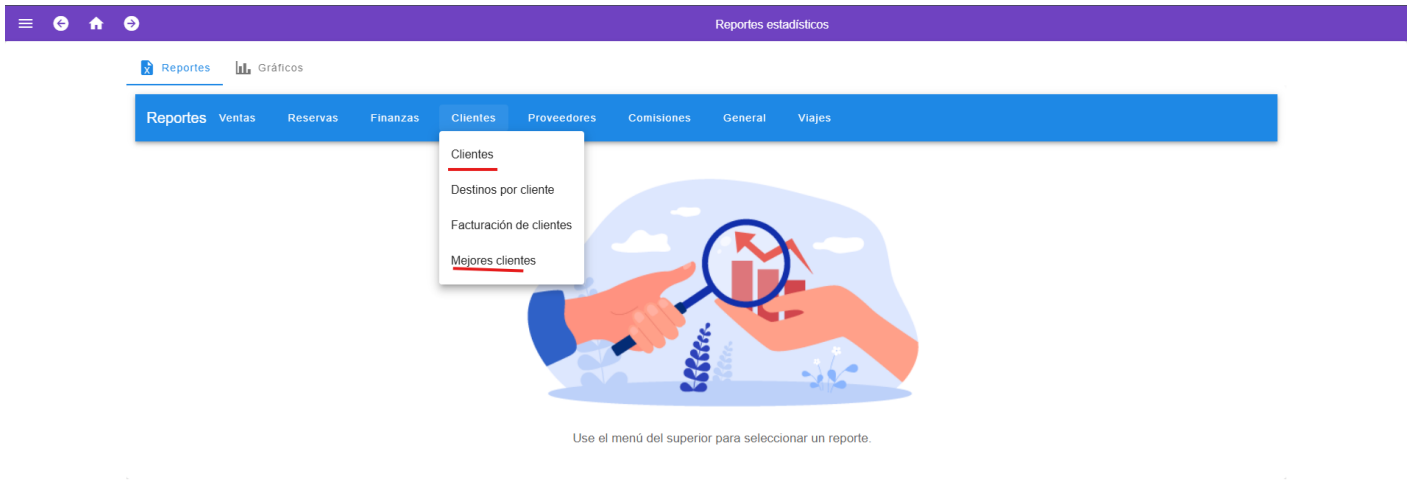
Reportes estadísticos

Reportes Gráficos

Reportes Ventas Reservas Finanzas Clientes Proveedores Comisiones General Viajes

Clientes
Destinos por cliente
Facturación de clientes
Mejores clientes

Use el menú del superior para seleccionar un reporte.